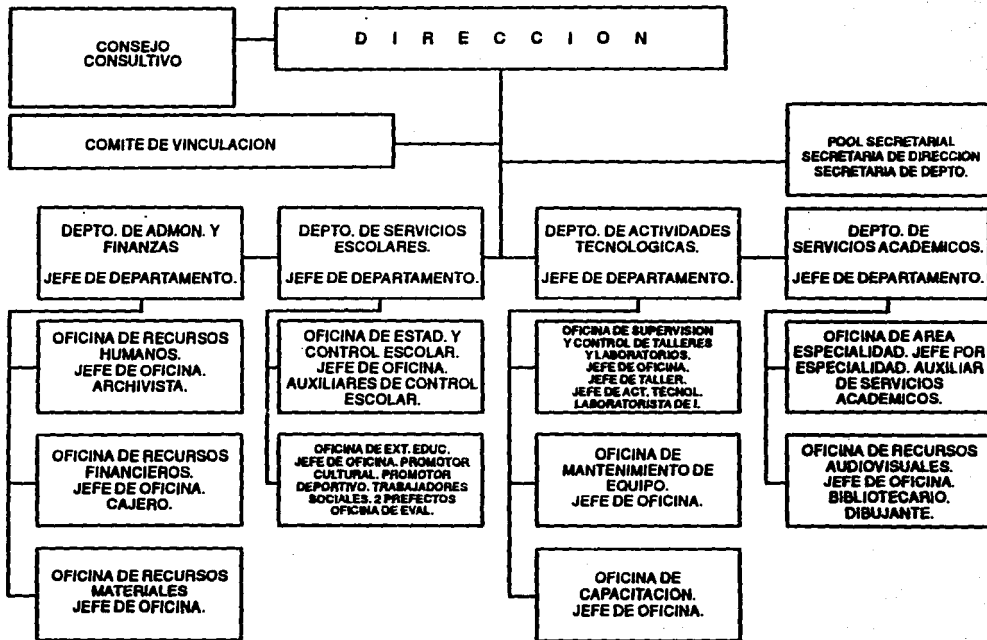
D I R E C C I O N

CONSEJO CONSULTIVO

COMITE DE VINCULACION

POOL SECRETARIAL
SECRETARIA DE DIRECCION
SECRETARIA DE DEPTO.

DEPTO. DE ADMON. Y FINANZAS

JEFE DE DEPARTAMENTO.

OFICINA DE RECURSOS HUMANOS. JEFE DE OFICINA. ARCHIVISTA.

OFICINA DE RECURSOS FINANCIEROS. JEFE DE OFICINA. CAJERO.

OFICINA DE RECURSOS MATERIALES JEFE DE OFICINA.

DEPTO. DE SERVICIOS ESCOLARES.

JEFE DE DEPARTAMENTO.

OFICINA DE ESTAD. Y CONTROL ESCOLAR. JEFE DE OFICINA. AUXILIARES DE CONTROL ESCOLAR.

OFICINA DE EXT. EDUC. JEFE DE OFICINA. PROMOTOR CULTURAL. PROMOTOR DEPORTIVO. TRABAJADORES SOCIALES. 2 PREFECTOS OFICINA DE EVAL.

DEPTO. DE ACTIVIDADES TECNOLOGICAS.

JEFE DE DEPARTAMENTO.

OFICINA DE SUPERVISION Y CONTROL DE TALLERES Y LABORATORIOS. JEFE DE OFICINA. JEFE DE TALLER. JEFE DE ACT. TECNOL. LABORATORISTA DE I.

OFICINA DE MANTENIMIENTO DE EQUIPO. JEFE DE OFICINA.

OFICINA DE CAPACITACION. JEFE DE OFICINA.

DEPTO. DE SERVICIOS ACADEMICOS.

JEFE DE DEPARTAMENTO.

OFICINA DE AREA ESPECIALIDAD. JEFE POR ESPECIALIDAD. AUXILIAR DE SERVICIOS ACADEMICOS.

OFICINA DE RECURSOS AUDIOVISUALES. JEFE DE OFICINA. BIBLIOTECARIO. DIBUJANTE.